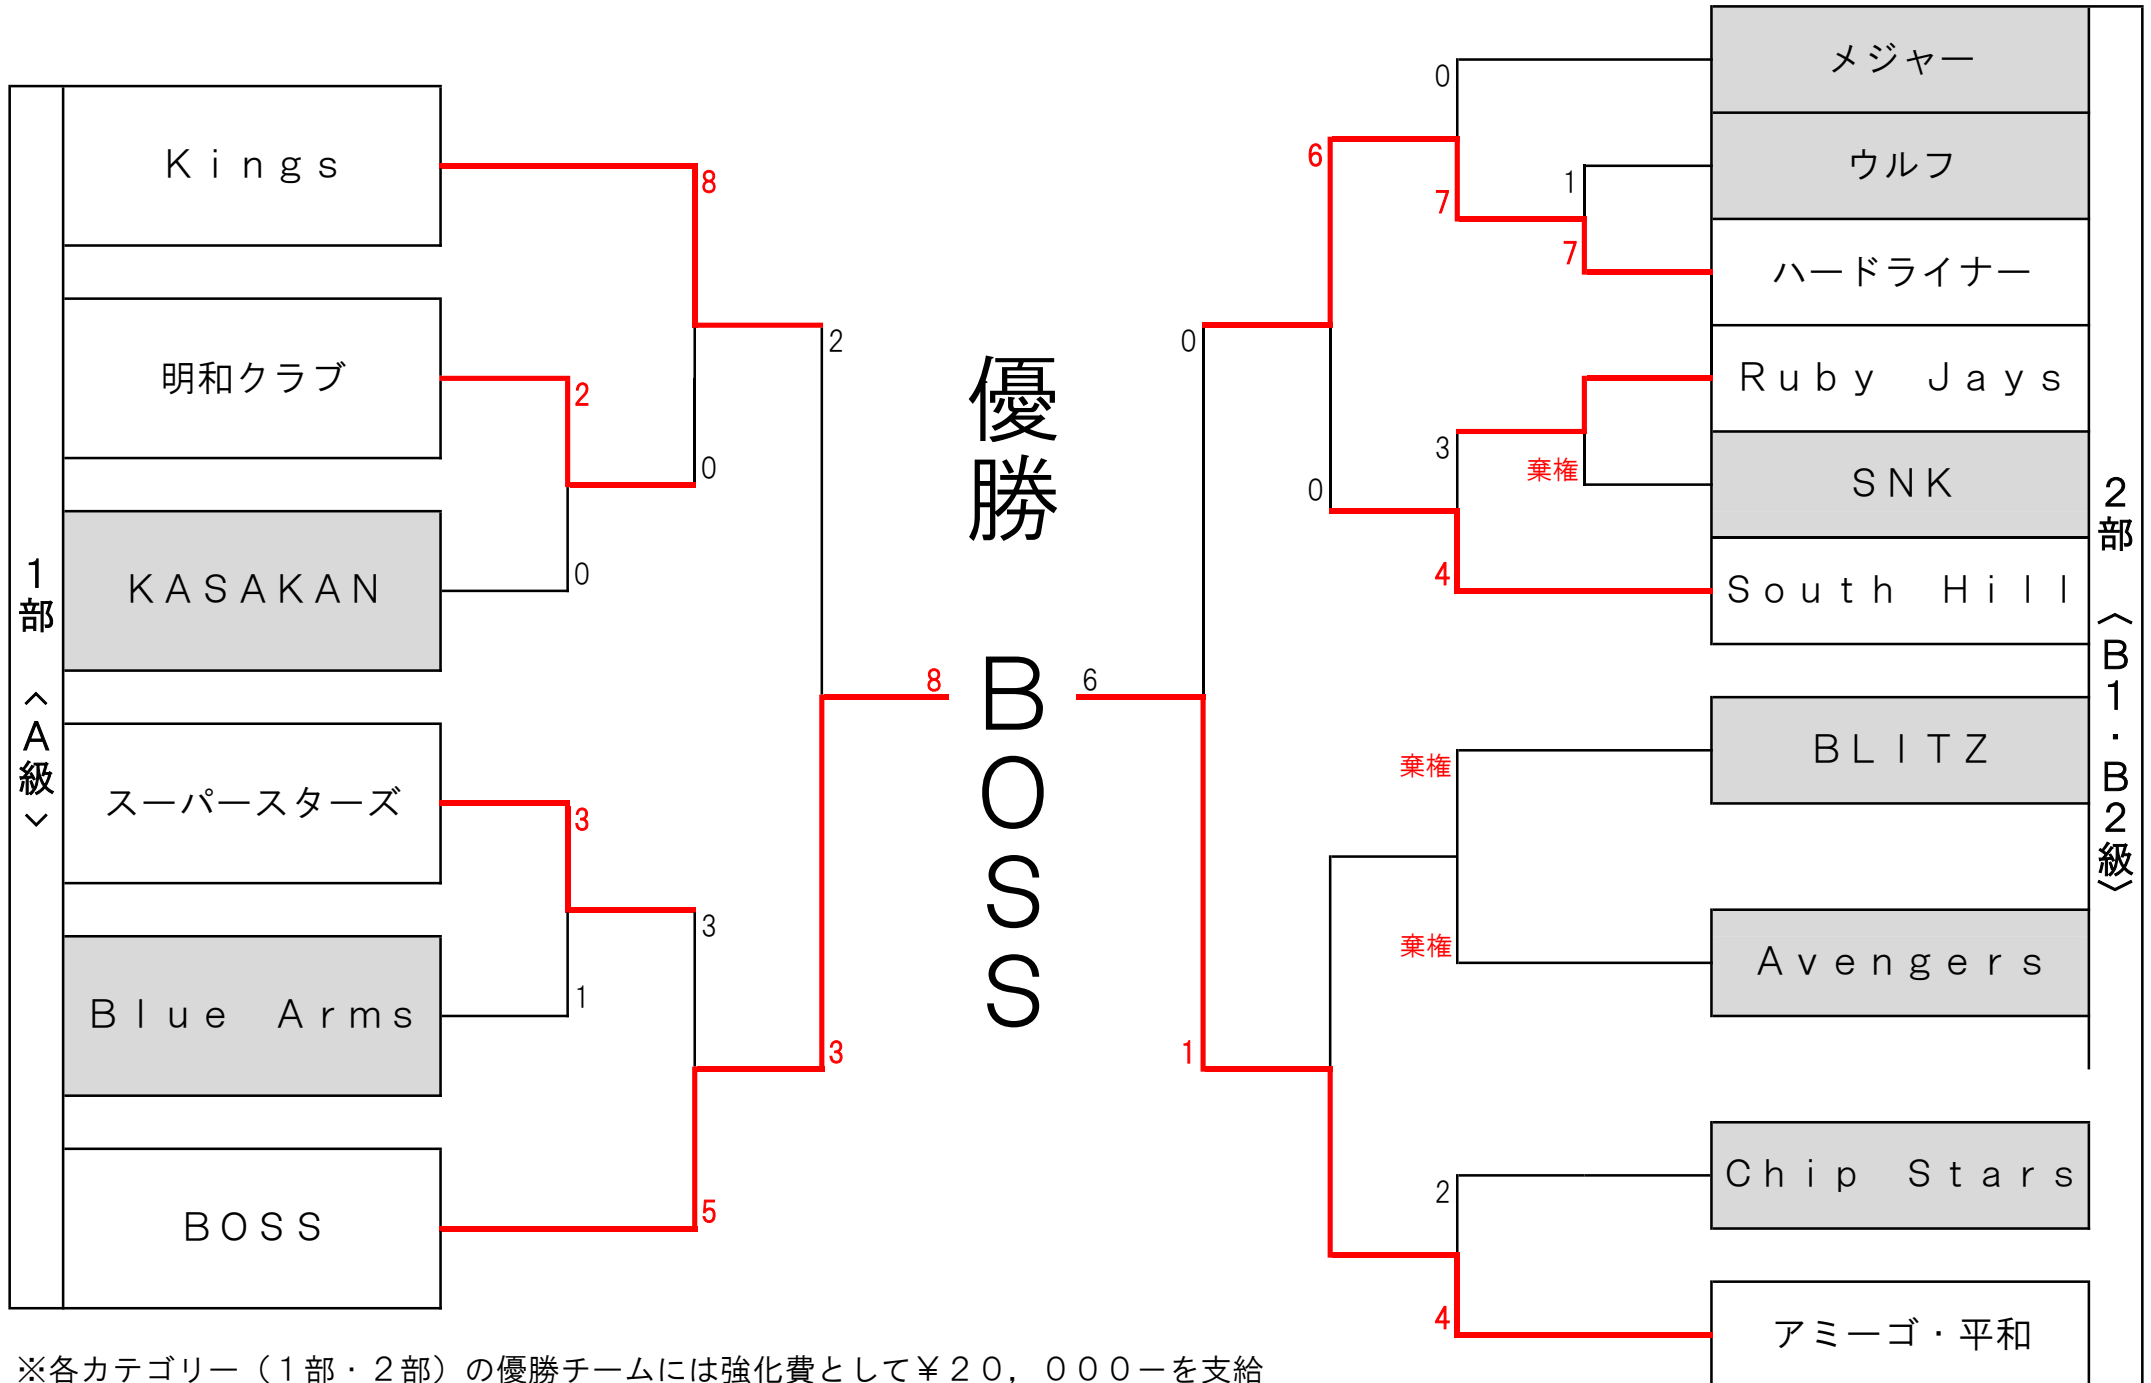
1部〈A級〉

Kings
明和クラブ
KASAKAN
スーパースターズ
Blue Arms
BOSS

8
2
0
0
2
3
1
3
5
3
8

優勝

BOSS

6
0
1

0
6
7
1
7
0
3
棄権
0
4
棄権
棄権
2
4

メジャー
ウルフ
ハードライナー
Ruby Jays
SNK
South Hill
BLITZ
Avengers
Chip Stars
アミーゴ・平和

2部〈B1・B2級〉

※各カテゴリー（1部・2部）の優勝チームには強化費として￥20，000－を支給